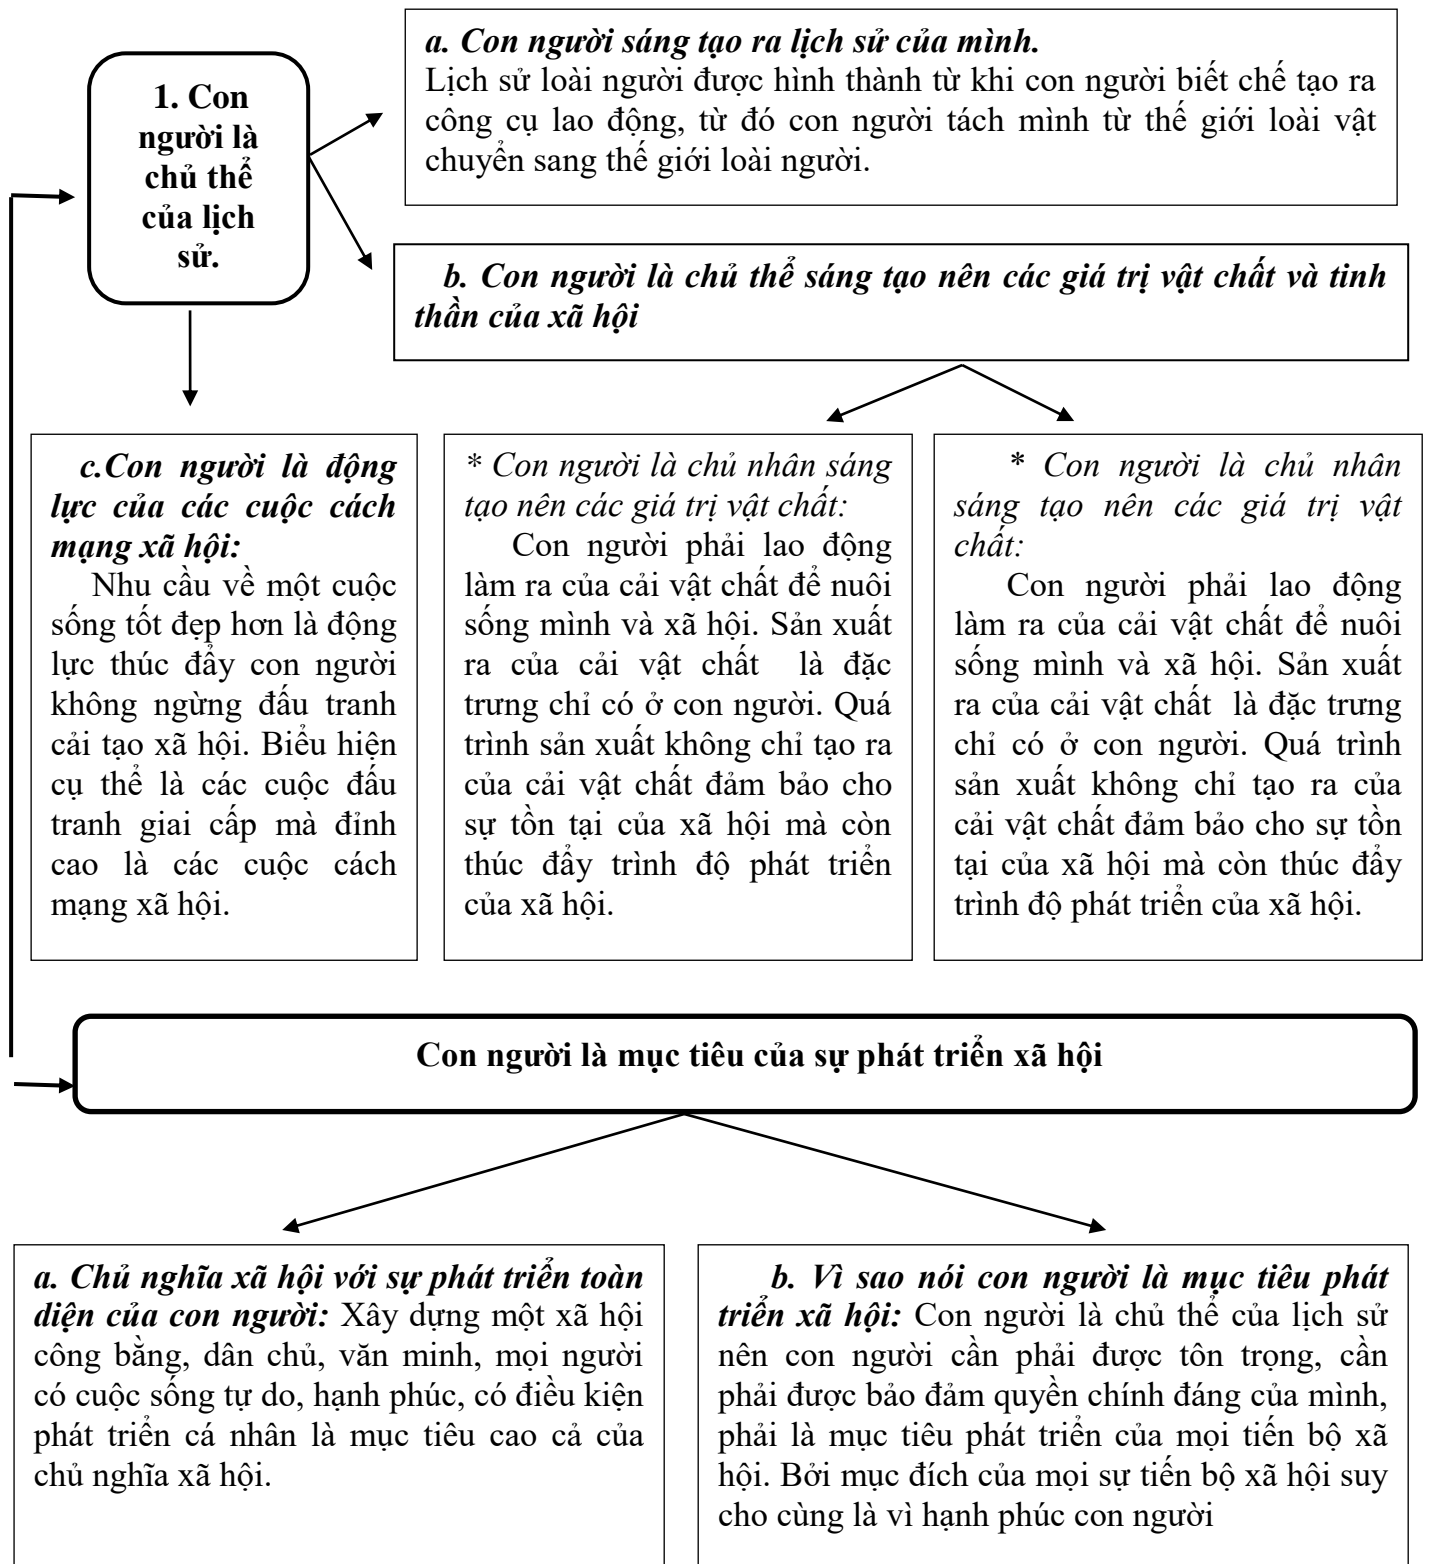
1. Con người là chủ thể của lịch sử.

a. Con người sáng tạo ra lịch sử của mình.
Lịch sử loài người được hình thành từ khi con người biết chế tạo ra công cụ lao động, từ đó con người tách mình từ thế giới loài vật chuyển sang thế giới loài người.

b. Con người là chủ thể sáng tạo nên các giá trị vật chất và tinh thần của xã hội

c.Con người là động lực của các cuộc cách mạng xã hội:
Nhu cầu về một cuộc sống tốt đẹp hơn là động lực thúc đẩy con người không ngừng đấu tranh cải tạo xã hội. Biểu hiện cụ thể là các cuộc đấu tranh giai cấp mà đỉnh cao là các cuộc cách mạng xã hội.

* Con người là chủ nhân sáng tạo nên các giá trị vật chất:
Con người phải lao động làm ra của cải vật chất để nuôi sống mình và xã hội. Sản xuất ra của cải vật chất là đặc trưng chỉ có ở con người. Quá trình sản xuất không chỉ tạo ra của cải vật chất đảm bảo cho sự tồn tại của xã hội mà còn thúc đẩy trình độ phát triển của xã hội.

* Con người là chủ nhân sáng tạo nên các giá trị vật chất:
Con người phải lao động làm ra của cải vật chất để nuôi sống mình và xã hội. Sản xuất ra của cải vật chất là đặc trưng chỉ có ở con người. Quá trình sản xuất không chỉ tạo ra của cải vật chất đảm bảo cho sự tồn tại của xã hội mà còn thúc đẩy trình độ phát triển của xã hội.

Con người là mục tiêu của sự phát triển xã hội

a. Chủ nghĩa xã hội với sự phát triển toàn diện của con người: Xây dựng một xã hội công bằng, dân chủ, văn minh, mọi người có cuộc sống tự do, hạnh phúc, có điều kiện phát triển cá nhân là mục tiêu cao cả của chủ nghĩa xã hội.

b. Vì sao nói con người là mục tiêu phát triển xã hội: Con người là chủ thể của lịch sử nên con người cần phải được tôn trọng, cần phải được bảo đảm quyền chính đáng của mình, phải là mục tiêu phát triển của mọi tiến bộ xã hội. Bởi mục đích của mọi sự tiến bộ xã hội suy cho cùng là vì hạnh phúc con người